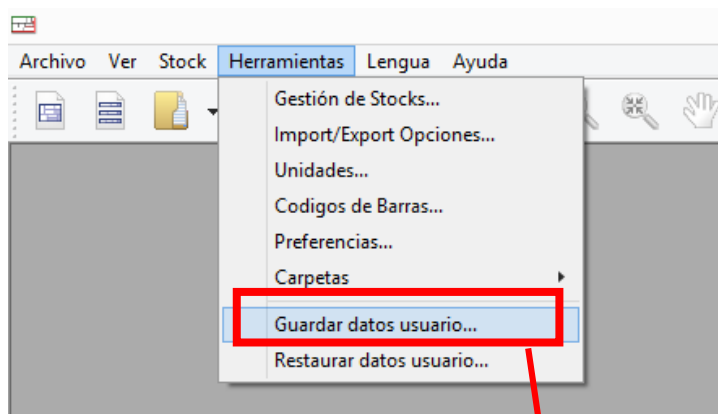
Archivo Ver Stock Herramientas Lengua Ayuda

Gestión de Stocks...
Import/Export Opciones...
Unidades...
Codigos de Barras...
Preferencias...
Carpetas
Guardar datos usuario...
Restaurar datos usuario...